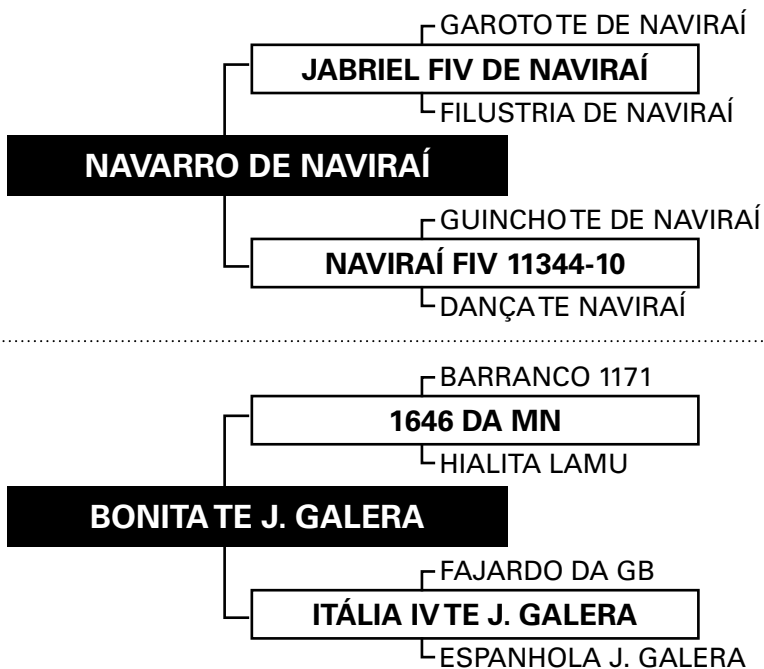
GAROTOTE DE NAVIRAÍ
JABRIEL FIV DE NAVIRAÍ
FILUSTRIA DE NAVIRAÍ
NAVARRO DE NAVIRAÍ
GUINCHOTE DE NAVIRAÍ
NAVIRAÍ FIV 11344-10
DANÇATE NAVIRAÍ

BARRANCO 1171
1646 DA MN
HIALITA LAMU
BONITA TE J. GALERA
FAJARDO DA GB
ITÁLIA IV TE J. GALERA
ESPANHOLA J. GALERA